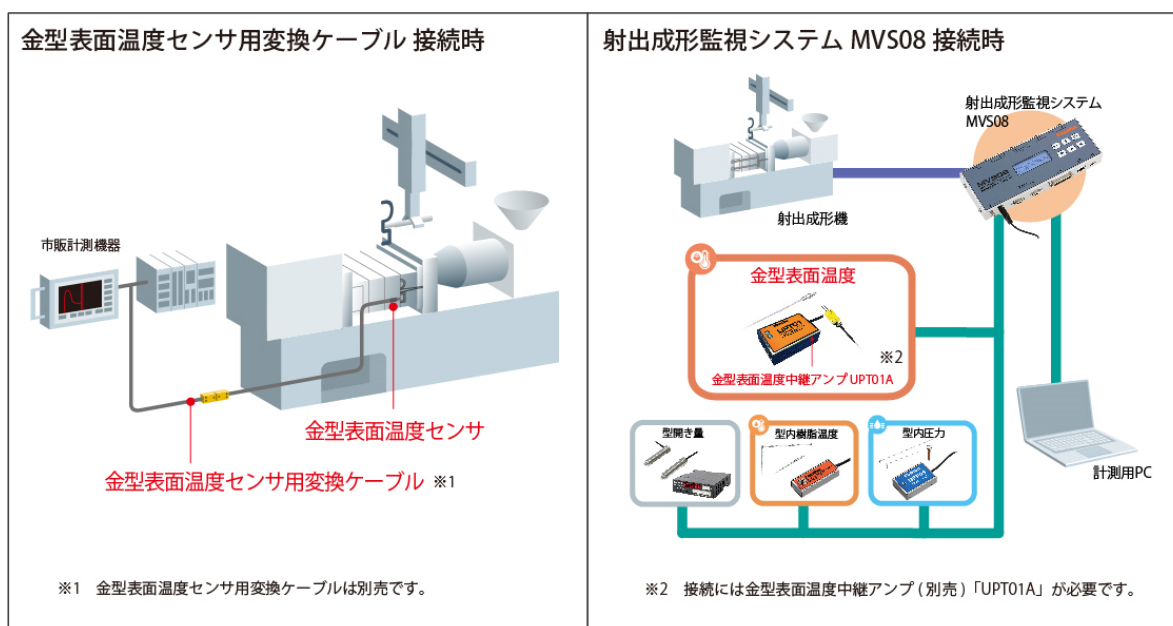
金型表面温度センサ用変換ケーブル 接続時

市販計測機器

金型表面温度センサ

金型表面温度センサ用変換ケーブル ※1

※1 金型表面温度センサ用変換ケーブルは別売です。

射出成形監視システム MVS08 接続時

射出成形監視システム MVS08

射出成形機

金型表面温度

※2

金型表面温度中継アンプ UPT01A

型開き量

型内樹脂温度

型内圧力

計測用PC

※2 接続には金型表面温度中継アンプ（別売）「UPT01A」が必要です。